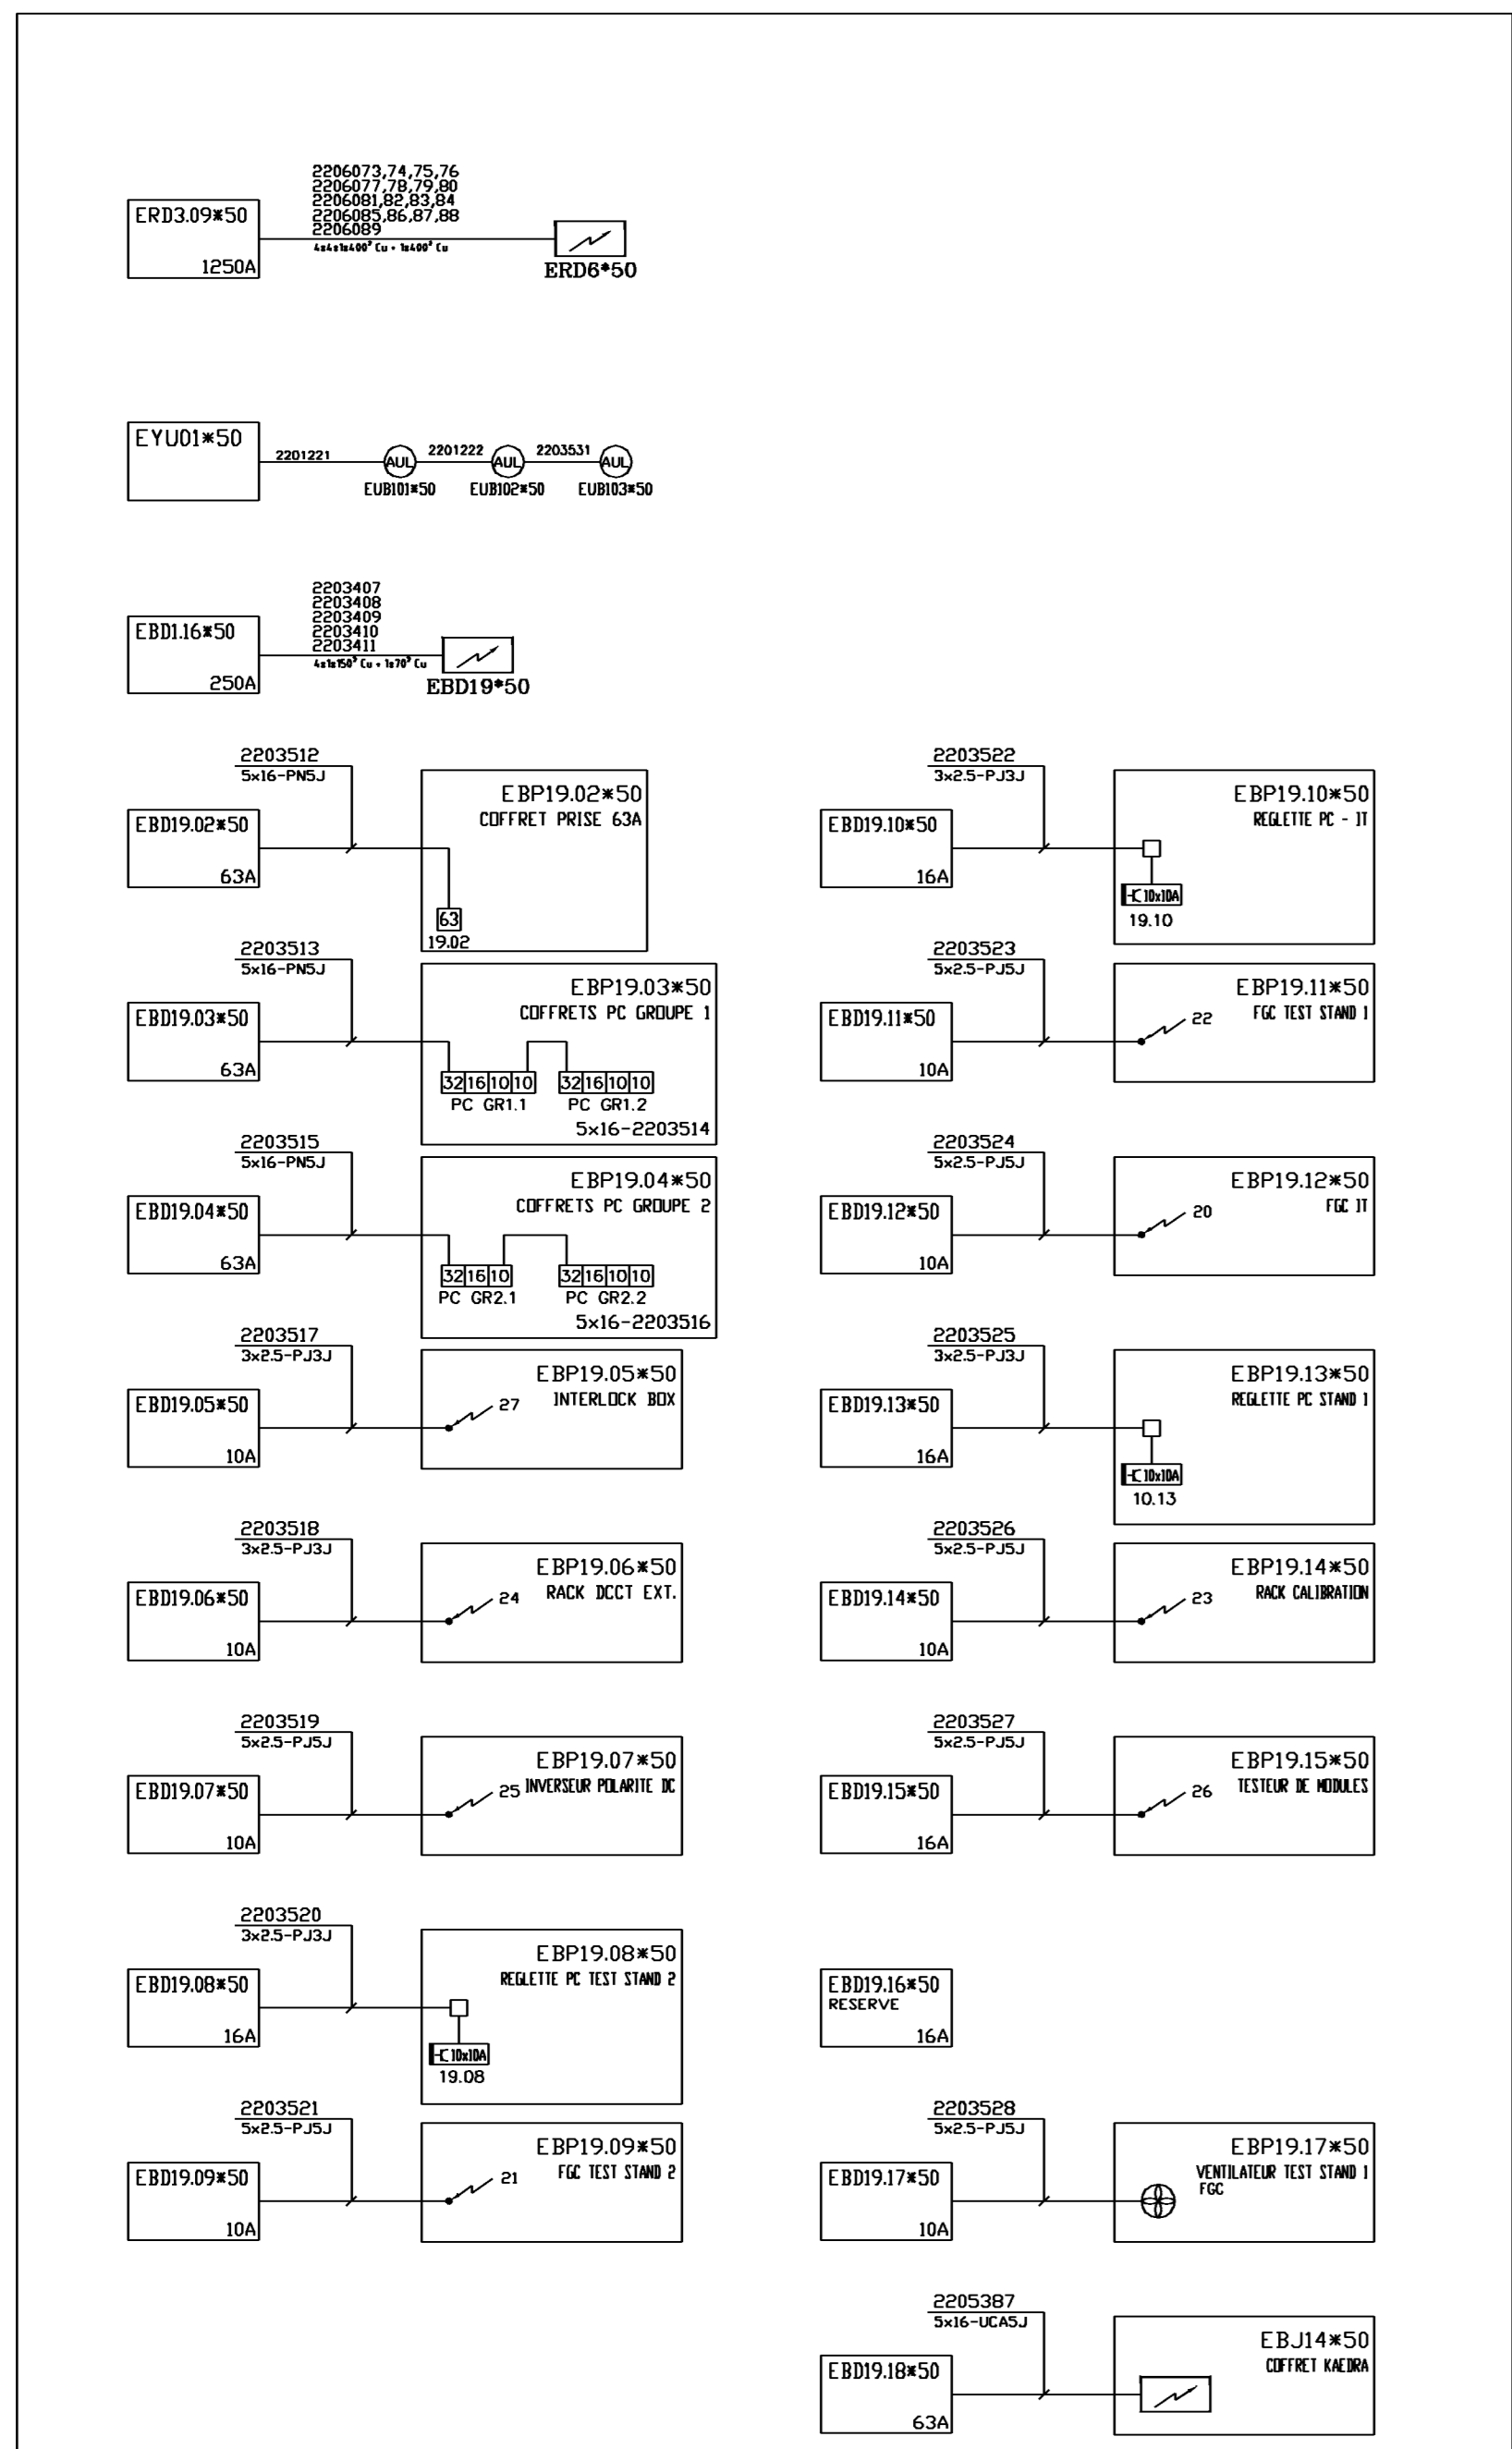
ERD3.09*50
1250A
2206073,74,75,76
2206077,78,79,80
2206081,82,83,84
2206085,86,87,88
2206089
4x4x1x400² Cu + 1x400² Cu
ERD6*50

EYU01*50
2201221
AUL
EUB101*50
2201222
AUL
EUB102*50
2203531
AUL
EUB103*50

EBD1.16*50
250A
2203407
2203408
2203409
2203410
2203411
4x1x150² Cu + 1x70² Cu
EBD19*50

2203512
5x16-PN5J
EBD19.02*50
63A
EBP19.02*50
COFFRET PRISE 63A
63
19.02

2203513
5x16-PN5J
EBD19.03*50
63A
EBP19.03*50
COFFRETS PC GROUPE 1
32 16 10 10
PC GR1.1
32 16 10 10
PC GR1.2
5x16-2203514

2203515
5x16-PN5J
EBD19.04*50
63A
EBP19.04*50
COFFRETS PC GROUPE 2
32 16 10
PC GR2.1
32 16 10 10
PC GR2.2
5x16-2203516

2203517
3x2.5-PJ3J
EBD19.05*50
10A
EBP19.05*50
INTERLOCK BOX
27

2203518
3x2.5-PJ3J
EBD19.06*50
10A
EBP19.06*50
RACK DCCT EXT.
24

2203519
5x2.5-PJ5J
EBD19.07*50
10A
EBP19.07*50
INVERSEUR POLARITE DC
25

2203520
3x2.5-PJ3J
EBD19.08*50
16A
EBP19.08*50
REGLETTE PC TEST STAND 2
10x10A
19.08

2203521
5x2.5-PJ5J
EBD19.09*50
10A
EBP19.09*50
FGC TEST STAND 2
21

2203522
3x2.5-PJ3J
EBD19.10*50
16A
EBP19.10*50
REGLETTE PC - IT
10x10A
19.10

2203523
5x2.5-PJ5J
EBD19.11*50
10A
EBP19.11*50
FGC TEST STAND 1
22

2203524
5x2.5-PJ5J
EBD19.12*50
10A
EBP19.12*50
FGC IT
20

2203525
3x2.5-PJ3J
EBD19.13*50
16A
EBP19.13*50
REGLETTE PC STAND 1
10x10A
10.13

2203526
5x2.5-PJ5J
EBD19.14*50
10A
EBP19.14*50
RACK CALIBRATION
23

2203527
5x2.5-PJ5J
EBD19.15*50
16A
EBP19.15*50
TESTEUR DE MODULES
26

EBD19.16*50
RESERVE
16A

2203528
5x2.5-PJ5J
EBD19.17*50
10A
EBP19.17*50
VENTILATEUR TEST STAND 1
FGC

2205387
5x16-UCA5J
EBD19.18*50
63A
EBJ14*50
COFFRET KAEDRA